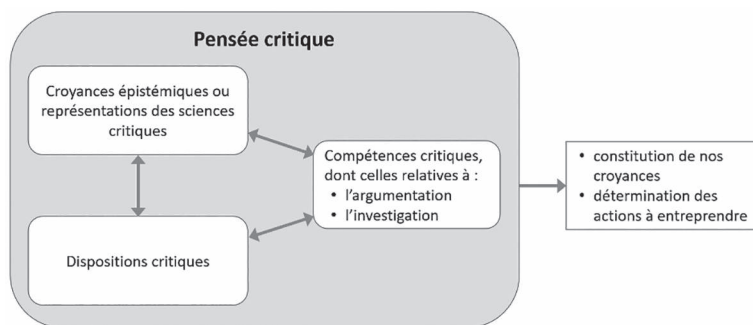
Pensée critique

Croyances épistémiques ou représentations des sciences critiques

Dispositions critiques

Compétences critiques, dont celles relatives à :
• l'argumentation
• l'investigation

• constitution de nos croyances
• détermination des actions à entreprendre